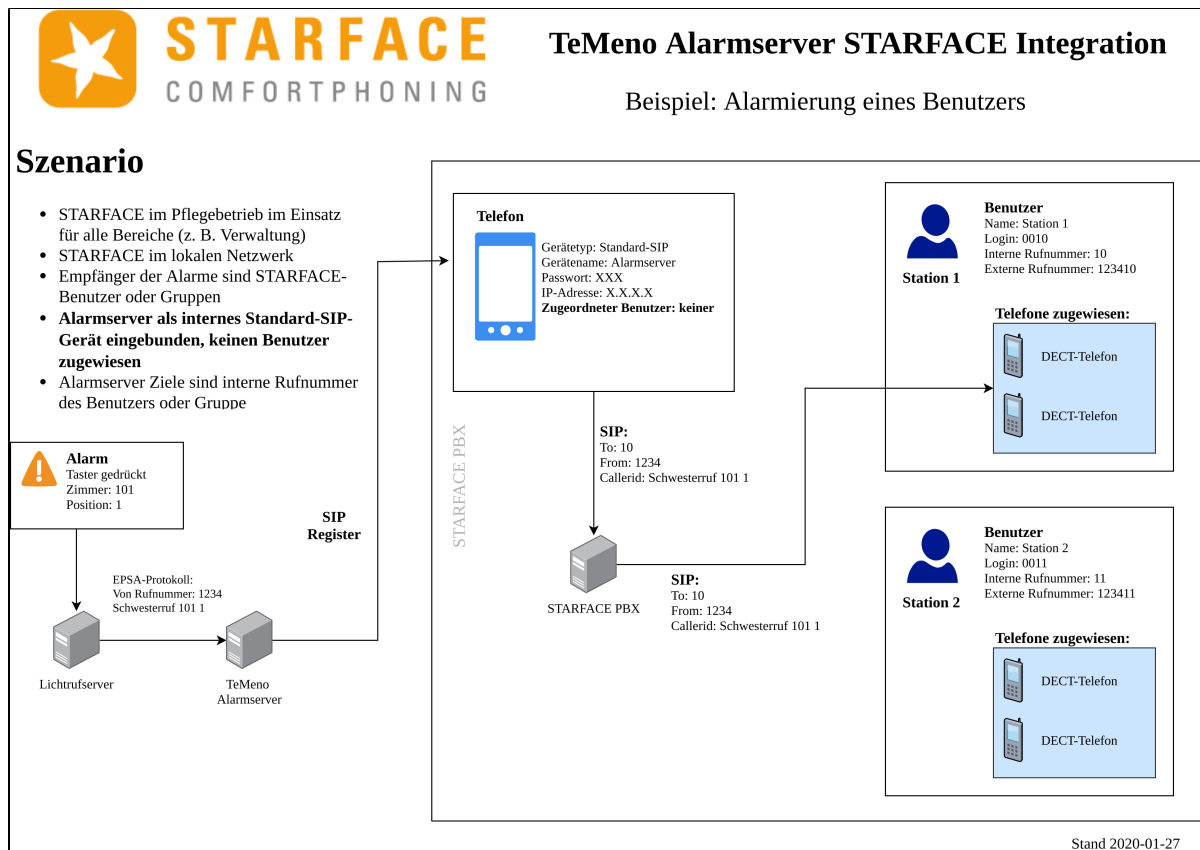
STARFACE
COMFORTPHONING

TeMeno Alarmserver STARFACE Integration

Beispiel: Alarmierung eines Benutzers

Szenario

- STARFACE im Pflegebetrieb im Einsatz für alle Bereiche (z. B. Verwaltung)
- STARFACE im lokalen Netzwerk
- Empfänger der Alarme sind STARFACE-Benutzer oder Gruppen
- **Alarmserver als internes Standard-SIP-Gerät eingebunden, keinen Benutzer zugewiesen**
- Alarmserver Ziele sind interne Rufnummer des Benutzers oder Gruppe

**Alarm**
Taster gedrückt
Zimmer: 101
Position: 1

EPSA-Protokoll:
Von Rufnummer: 1234
Schwesterruf 101 1

Lichtrufserver

TeMeno Alarmserver

**SIP Register**

STARFACE PBX

**Telefon**
Gerätetyp: Standard-SIP
Gerätename: Alarmserver
Passwort: XXX
IP-Adresse: X.X.X.X
**Zugeordneter Benutzer: keiner**

**SIP:**
To: 10
From: 1234
Callerid: Schwesterruf 101 1

STARFACE PBX

**SIP:**
To: 10
From: 1234
Callerid: Schwesterruf 101 1

**Benutzer**
Name: Station 1
Login: 0010
Interne Rufnummer: 10
Externe Rufnummer: 123410

**Station 1**

**Telefone zugewiesen:**
DECT-Telefon
DECT-Telefon

**Benutzer**
Name: Station 2
Login: 0011
Interne Rufnummer: 11
Externe Rufnummer: 123411

**Station 2**

**Telefone zugewiesen:**
DECT-Telefon
DECT-Telefon

Stand 2020-01-27